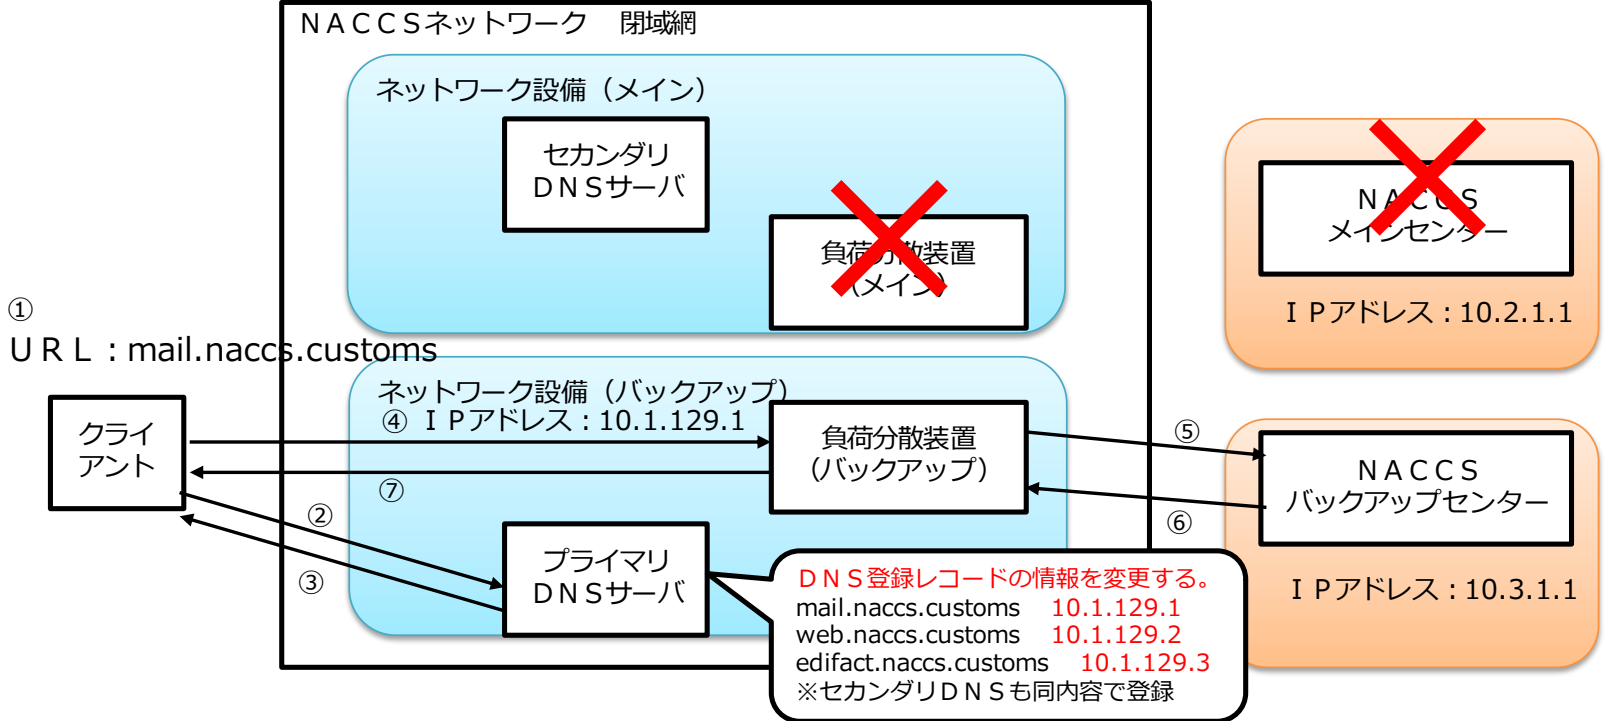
ＮＡＣＣＳネットワーク　閉域網

ネットワーク設備（メイン）

セカンダリ
ＤＮＳサーバ

負荷分散装置
（メイン）

ＮＡＣＣＳ
メインセンター

ＩＰアドレス：10.2.1.1

①
ＵＲＬ：mail.naccs.customs

ネットワーク設備（バックアップ）
④ ＩＰアドレス：10.1.129.1

クライアント

負荷分散装置
（バックアップ）

⑤

ＮＡＣＣＳ
バックアップセンター

⑦

⑥

②

③

プライマリ
ＤＮＳサーバ

ＩＰアドレス：10.3.1.1

ＤＮＳ登録レコードの情報を変更する。
mail.naccs.customs 10.1.129.1
web.naccs.customs 10.1.129.2
edifact.naccs.customs 10.1.129.3
※セカンダリＤＮＳも同内容で登録